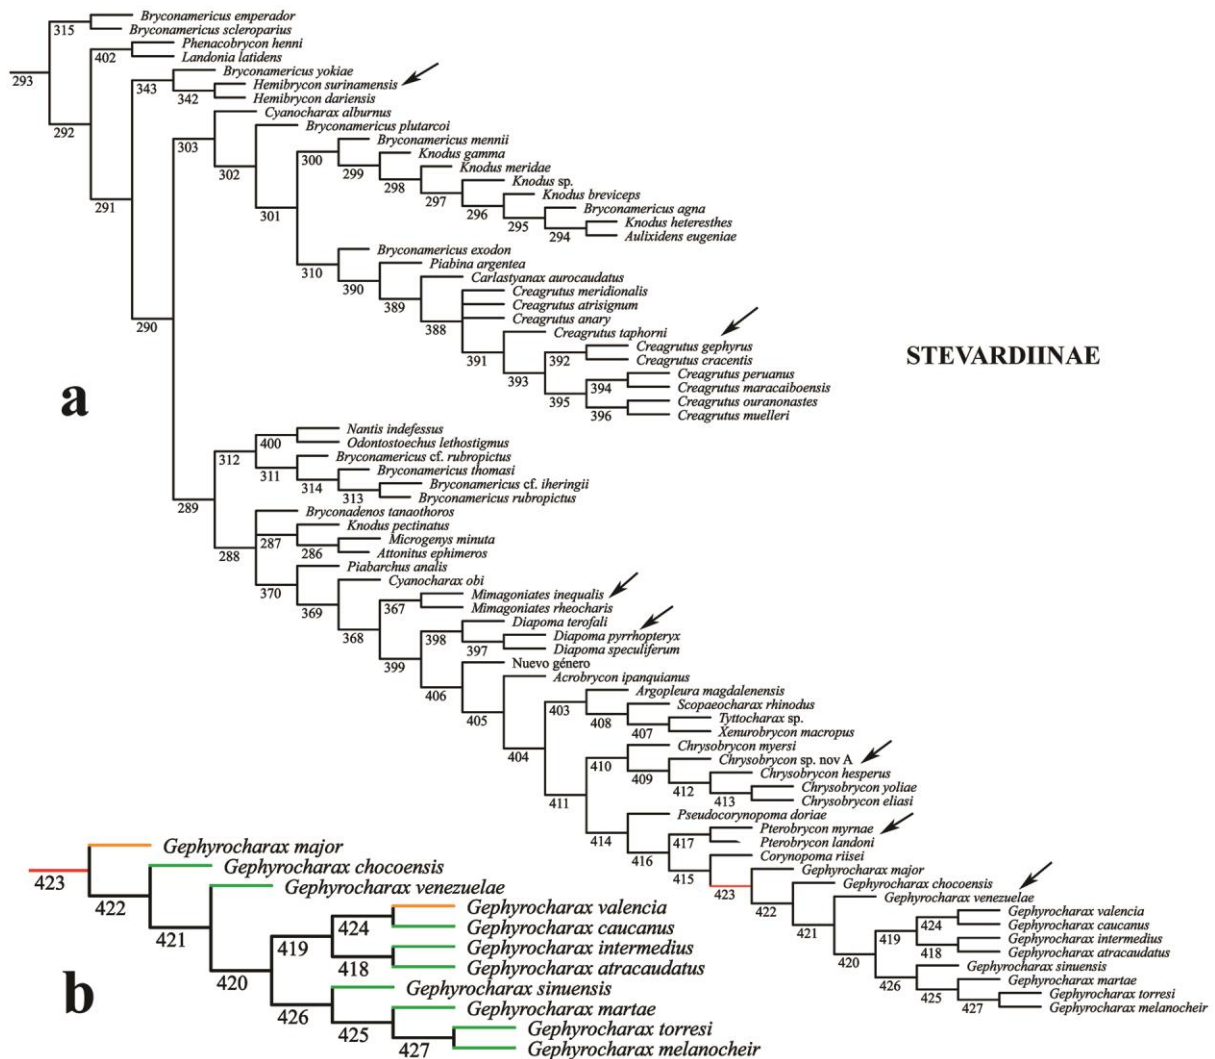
Bryconamericus emperador
Bryconamericus scleroparius
315
Phenacobrycon henni
Landonia latidens
402
293
Bryconamericus yokiae
Hemibrycon surinamensis
Hemibrycon dariensis
343
342
292
Cyanocharax alburnus
Bryconamericus plutarcoi
303
Bryconamericus mennii
Knodus gamma
Knodus meridae
Knodus sp.
Knodus breviceps
Bryconamericus agna
Knodus heteresthes
Aulixidens eugeniae
300
299
298
297
296
295
294
302
301
291
Bryconamericus exodon
Piabina argentea
Carlastyanax aurocaudatus
Creagrutus meridionalis
Creagrutus atrisignum
Creagrutus anary
Creagrutus taphorni
Creagrutus gephyrus
Creagrutus cracentis
Creagrutus peruanus
Creagrutus maracaiboensis
Creagrutus ouranonastes
Creagrutus muelleri
310
390
389
388
391
392
393
394
395
396
290
STEVARDIINAE
a
Nantis indefessus
Odontostoechus lethostigmus
Bryconamericus cf. rubropictus
Bryconamericus thomasi
Bryconamericus cf. iheringii
Bryconamericus rubropictus
400
312
311
314
313
289
Bryconadenos tanaothoros
Knodus pectinatus
Microgenys minuta
Attonitus ephimeros
287
286
288
Piabarchus analis
Cyanocharax obi
Mimagoniates inequalis
Mimagoniates rheocharis
Diapoma terofali
Diapoma pyrrhopteryx
Diapoma speculiferum
Nuevo género
Acrobrycon ipanquianus
Argopleura magdalenensis
Scopaeocharax rhinodus
Tyttocharax sp.
Xenurobrycon macropus
Chrysobrycon myersi
Chrysobrycon sp. nov A
Chrysobrycon hesperus
Chrysobrycon yoliae
Chrysobrycon eliasi
Pseudocorynopoma doriae
Pterobrycon myrnae
Pterobrycon landoni
Corynopoma riisei
Gephyrocharax major
Gephyrocharax chocoensis
Gephyrocharax venezuelae
Gephyrocharax valencia
Gephyrocharax caucanus
Gephyrocharax intermedius
Gephyrocharax atracaudatus
Gephyrocharax sinuensis
Gephyrocharax martae
Gephyrocharax torresi
Gephyrocharax melanocheir
370
369
367
368
398
397
399
406
405
403
408
407
404
410
409
412
413
411
414
417
416
415
423
422
421
419
424
418
420
426
425
427
Gephyrocharax major
Gephyrocharax chocoensis
Gephyrocharax venezuelae
Gephyrocharax valencia
Gephyrocharax caucanus
Gephyrocharax intermedius
Gephyrocharax atracaudatus
Gephyrocharax sinuensis
Gephyrocharax martae
Gephyrocharax torresi
Gephyrocharax melanocheir
423
422
421
424
419
418
420
426
425
427
b